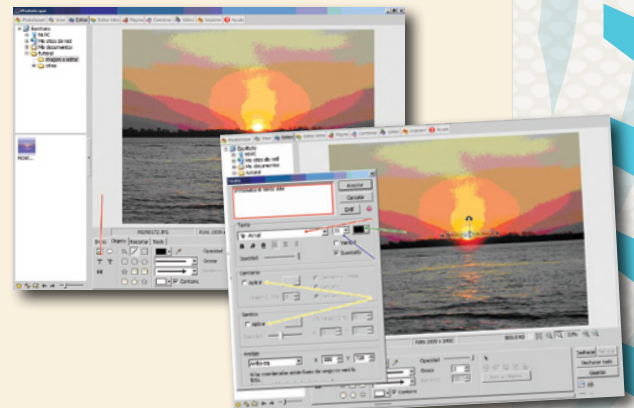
PhotoScape
Escritorio
Mi PC
Mis sitios de red
Mis documentos
tutorial
imagen a editar
otros
P6290172.JPG
Objeto
Recortar
Herr.
Opacidad
Grosor
Contorno
Escritorio
Mi PC
Mis sitios de red
Mis documentos
tutorial
Texto
Aceptar
Cancelar
Edit
Fuente
Arial
Opacidad
Negrita
Suavizado
Contorno
Aplicar
Sombra
Aplicar
Ángulo
Deshacer
Deshacer todo
Guardar
Opacidad
Grosor
Contorno